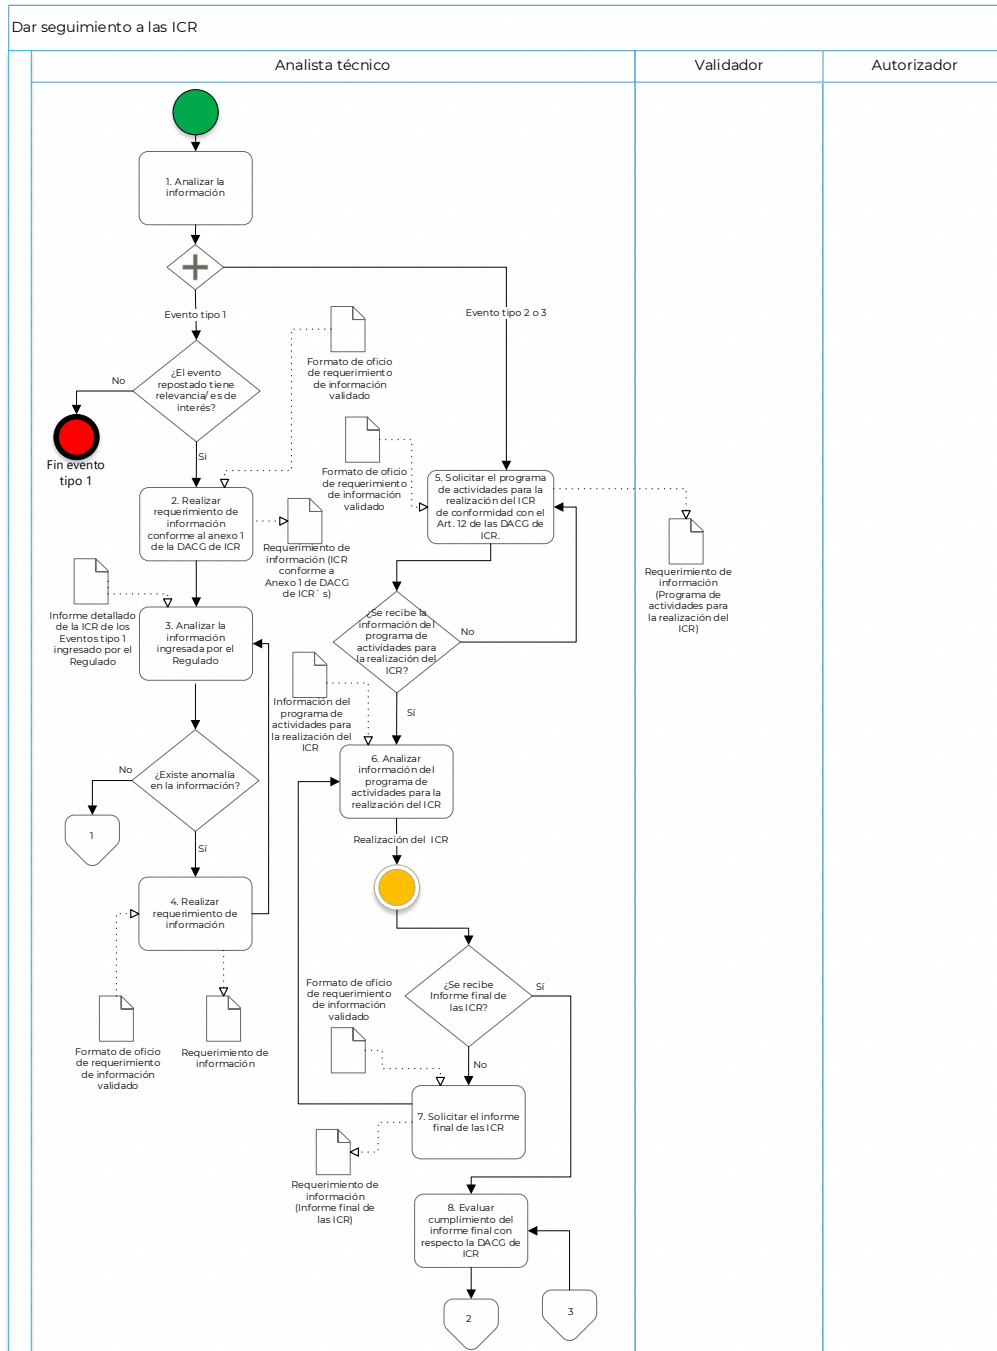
Dar seguimiento a las ICR

Analista técnico

Validador

Autorizador

1. Analizar la información

Evento tipo 1

Evento tipo 2 o 3

Formato de oficio de requerimiento de información validado

¿El evento repostado tiene relevancia/ es de interés?

No

Fin evento tipo 1

Sí

Formato de oficio de requerimiento de información validado

5. Solicitar el programa de actividades para la realización del ICR de conformidad con el Art. 12 de las DACG de ICR.

2. Realizar requerimiento de información conforme al anexo 1 de la DACG de ICR

Requerimiento de información (ICR conforme a Anexo 1 de DACG de ICR´s)

Requerimiento de información (Programa de actividades para la realización del ICR)

Informe detallado de la ICR de los Eventos tipo 1 ingresado por el Regulado

3. Analizar la información ingresada por el Regulado

¿Se recibe la información del programa de actividades para la realización del ICR?

No

Información del programa de actividades para la realización del ICR

Sí

6. Analizar información del programa de actividades para la realización del ICR

¿Existe anomalía en la información?

No

1

Sí

Realización del ICR

4. Realizar requerimiento de información

Formato de oficio de requerimiento de información validado

¿Se recibe Informe final de las ICR?

Sí

No

Formato de oficio de requerimiento de información validado

Requerimiento de información

7. Solicitar el informe final de las ICR

Requerimiento de información (Informe final de las ICR)

8. Evaluar cumplimiento del informe final con respecto la DACG de ICR

2

3